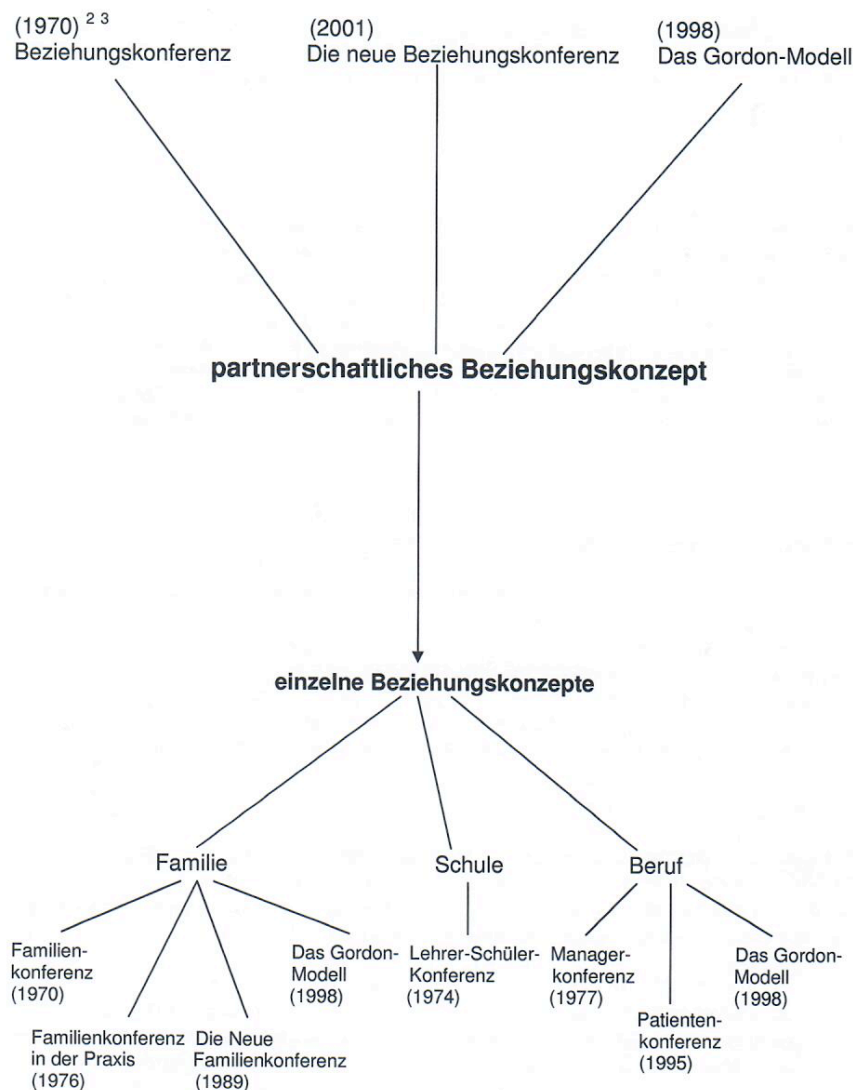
(1970) $^{2\ 3}$
Beziehungskonferenz

(2001)
Die neue Beziehungskonferenz

(1998)
Das Gordon-Modell

partnerschaftliches Beziehungskonzept

einzelne Beziehungskonzepte

Familie

Schule

Beruf

Familienkonferenz (1970)

Familienkonferenz in der Praxis (1976)

Die Neue Familienkonferenz (1989)

Das Gordon-Modell (1998)

Lehrer-Schüler-Konferenz (1974)

Managerkonferenz (1977)

Patientenkonferenz (1995)

Das Gordon-Modell (1998)